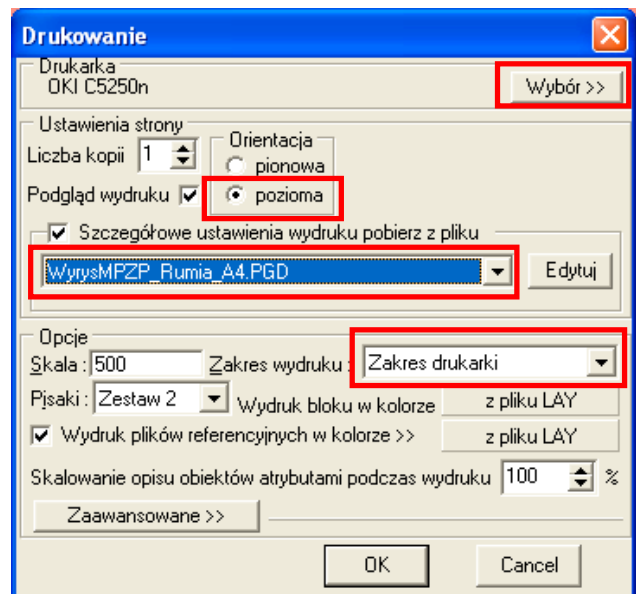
Drukowanie

Drukarka
OKI C5250n
Wybór >>

Ustawienia strony
Liczba kopii 1
Podgląd wydruku
Orientacja
pionowa
pozioma

Szczegółowe ustawienia wydruku pobierz z pliku
WyrysMPZP_Rumia_A4.PGD
Edytuj

Opcje
Skala : 500
Zakres wydruku : Zakres drukarki
Pisaki : Zestaw 2
Wydruk bloku w kolorze
z pliku LAY
Wydruk plików referencyjnych w kolorze >>
z pliku LAY
Skalowanie opisu obiektów atrybutami podczas wydruku 100 %
Zaawansowane >>

OK
Cancel